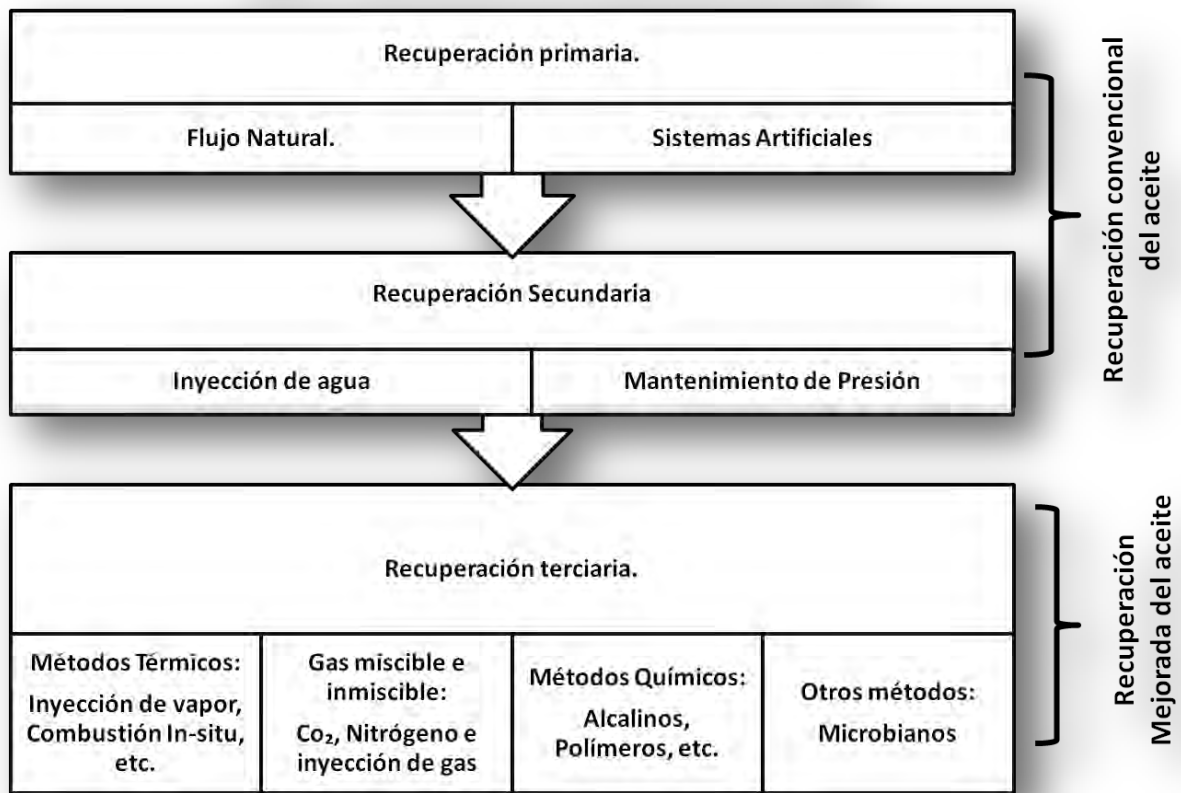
Recuperación primaria.

Flujo Natural.

Sistemas Artificiales

Recuperación Secundaria

Inyección de agua

Mantenimiento de Presión

Recuperación convencional del aceite

Recuperación terciaria.

Métodos Térmicos: Inyección de vapor, Combustión In-situ, etc.

Gas miscible e inmiscible: Co₂, Nitrógeno e inyección de gas

Métodos Químicos: Alcalinos, Polímeros, etc.

Otros métodos: Microbianos

Recuperación Mejorada del aceite